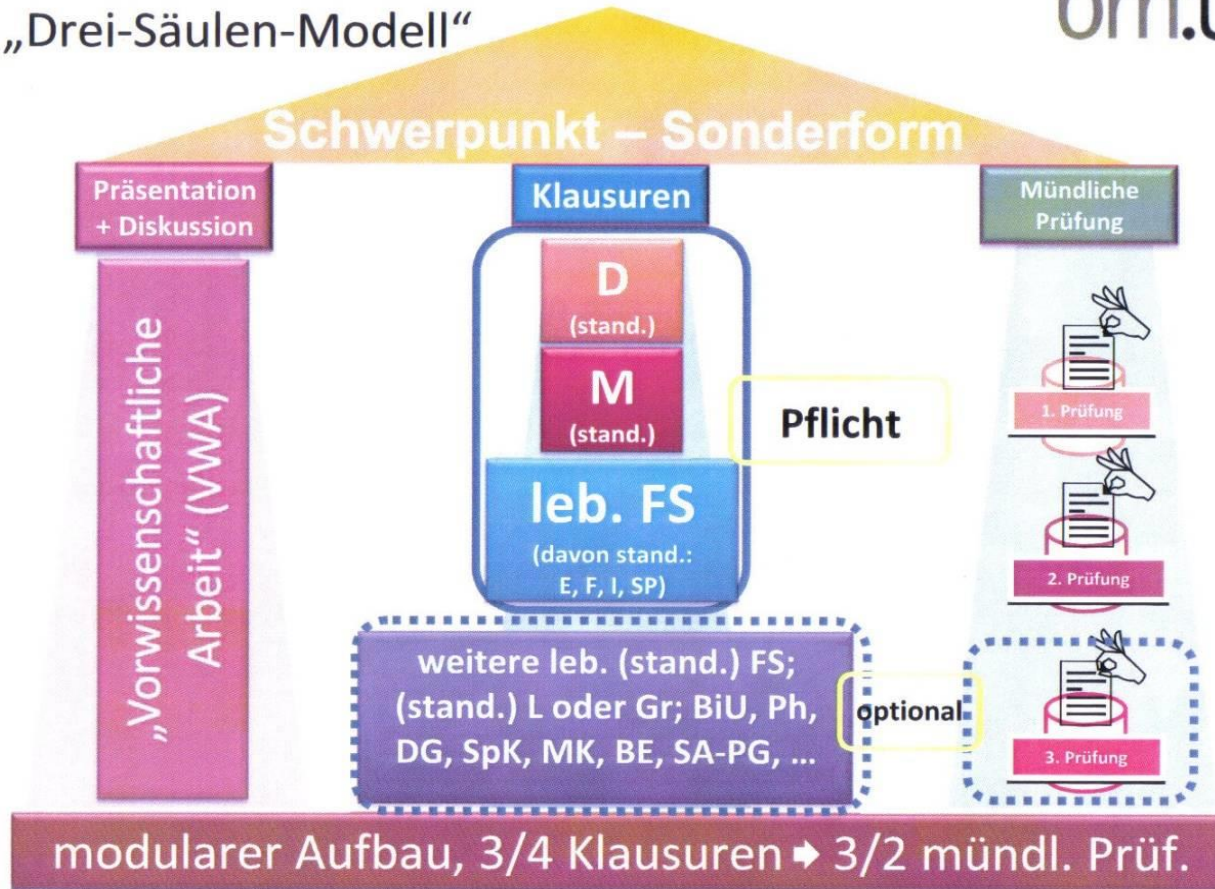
„Drei-Säulen-Modell“

orm.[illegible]

Schwerpunkt – Sonderform

Präsentation + Diskussion

„Vorwissenschaftliche Arbeit“ (VWA)

Klausuren

D (stand.)

M (stand.)

Pflicht

leb. FS (davon stand.: E, F, I, SP)

weitere leb. (stand.) FS; (stand.) L oder Gr; BiU, Ph, DG, SpK, MK, BE, SA-PG, ...

optional

Mündliche Prüfung

1. Prüfung

2. Prüfung

3. Prüfung

modularer Aufbau, 3/4 Klausuren ➧ 3/2 mündl. Prüf.